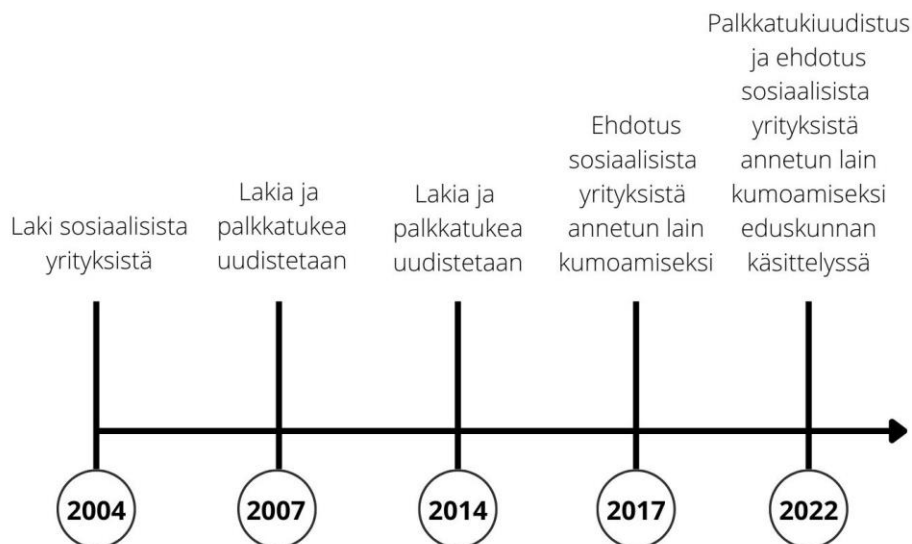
Laki sosiaalisista yrityksistä

2004

Lakia ja palkkatukea uudistetaan

2007

Lakia ja palkkatukea uudistetaan

2014

Ehdotus sosiaalisista yrityksistä annetun lain kumoamiseksi

2017

Palkkatukiuudistus ja ehdotus sosiaalisista yrityksistä annetun lain kumoamiseksi eduskunnan käsittelyssä

2022